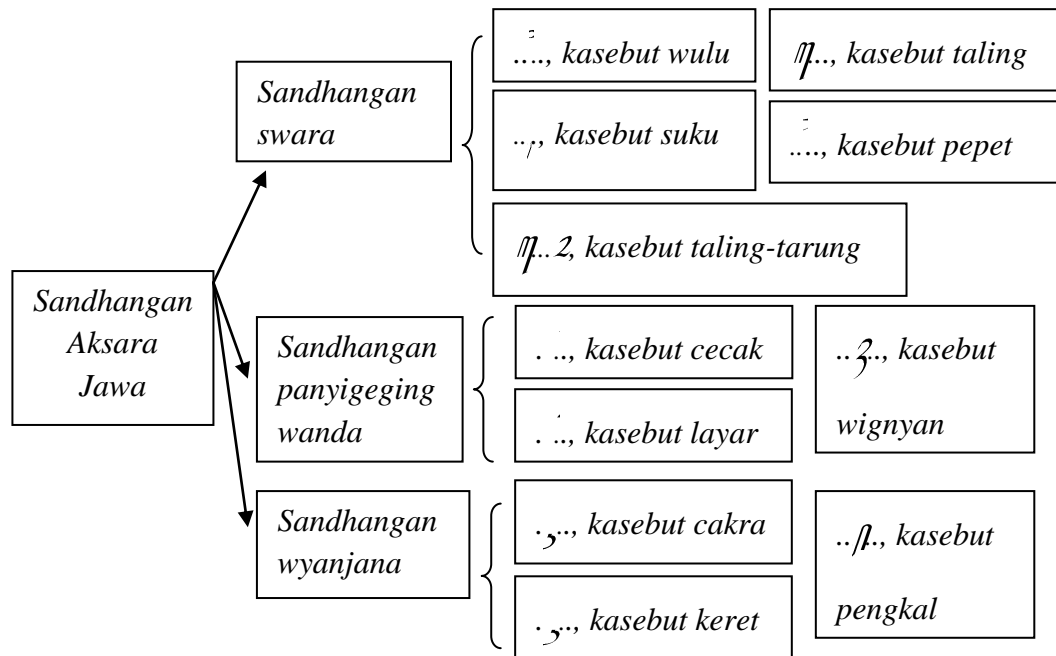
Sandhangan Aksara Jawa

Sandhangan swara

ꦶ...., kasebut wulu

ꦺ.., kasebut taling

..ꦸ, kasebut suku

ꦼ...., kasebut pepet

ꦺ..ꦴ, kasebut taling-tarung

Sandhangan panyigeging wanda

. ꦁ.., kasebut cecak

. ꦂ.., kasebut layar

..ꦃ., kasebut wignyan

Sandhangan wyanjana

.ꦿ.., kasebut cakra

.ꦽ.., kasebut keret

..ꦾ., kasebut pengkal